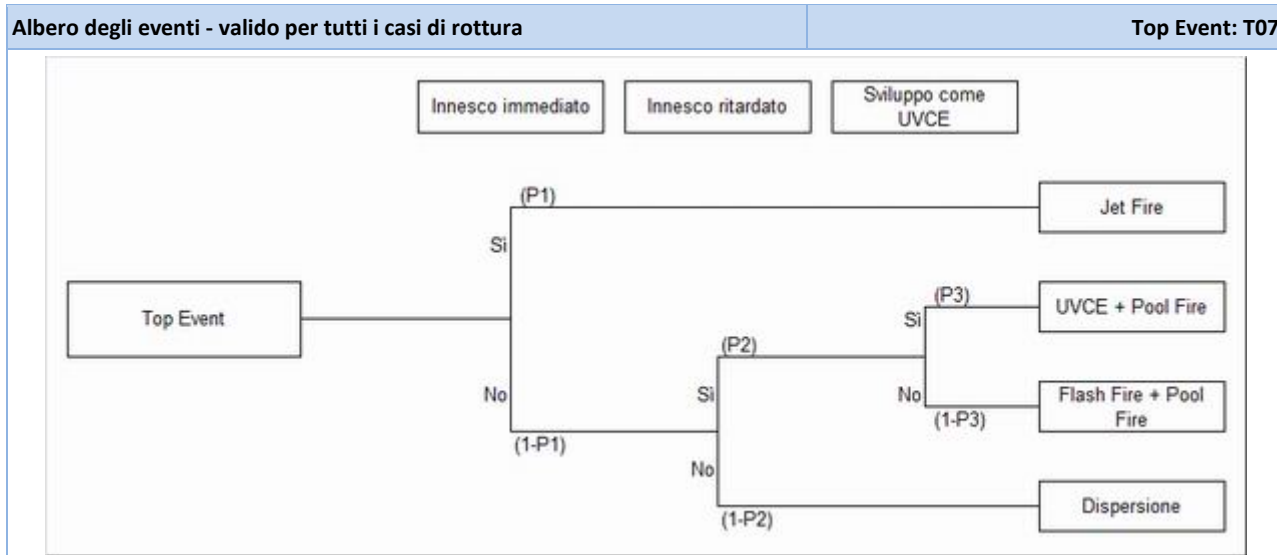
Albero degli eventi - valido per tutti i casi di rottura

Top Event: T07

Innesco immediato

Innesco ritardato

Sviluppo come UVCE

Top Event

(P1)

Si

Jet Fire

No

(1-P1)

(P2)

Si

(P3)

Si

UVCE + Pool Fire

No

(1-P3)

Flash Fire + Pool Fire

No

(1-P2)

Dispersione